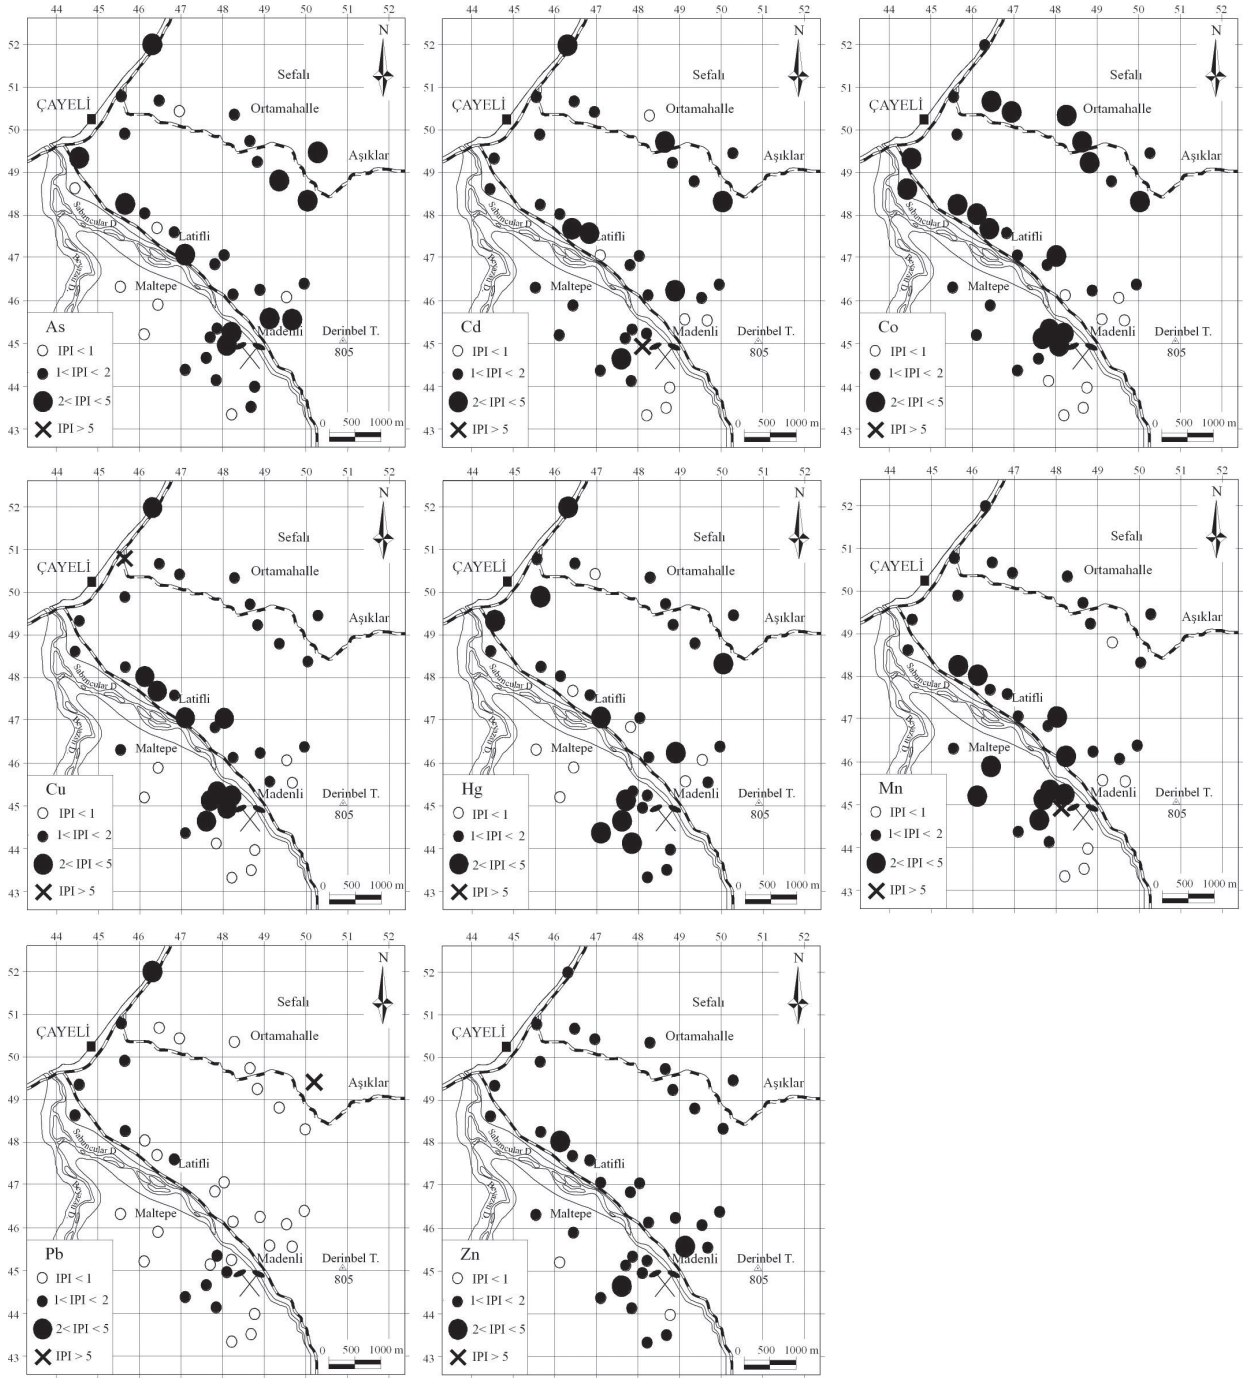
44 45 46 47 48 49 50 51 52
52 51 50 49 48 47 46 45 44 43
N
Sefalı
ÇAYELİ
Ortamahalle
Aşıklar
Sabuncular D.
Latifli
Maltepe
Madenli
Derinbel T.
805
As
IPI < 1
1< IPI < 2
2< IPI < 5
IPI > 5
0 500 1000 m

44 45 46 47 48 49 50 51 52
52 51 50 49 48 47 46 45 44 43
N
Sefalı
ÇAYELİ
Ortamahalle
Aşıklar
Sabuncular D.
Latifli
Maltepe
Madenli
Derinbel T.
805
Cd
IPI < 1
1< IPI < 2
2< IPI < 5
IPI > 5
0 500 1000 m

44 45 46 47 48 49 50 51 52
52 51 50 49 48 47 46 45 44 43
N
Sefalı
ÇAYELİ
Ortamahalle
Aşıklar
Sabuncular D.
Latifli
Maltepe
Madenli
Derinbel T.
805
Co
IPI < 1
1< IPI < 2
2< IPI < 5
IPI > 5
0 500 1000 m

44 45 46 47 48 49 50 51 52
52 51 50 49 48 47 46 45 44 43
N
Sefalı
ÇAYELİ
Ortamahalle
Aşıklar
Sabuncular D.
Latifli
Maltepe
Madenli
Derinbel T.
805
Cu
IPI < 1
1< IPI < 2
2< IPI < 5
IPI > 5
0 500 1000 m

44 45 46 47 48 49 50 51 52
52 51 50 49 48 47 46 45 44 43
N
Sefalı
ÇAYELİ
Ortamahalle
Aşıklar
Sabuncular D.
Latifli
Maltepe
Madenli
Derinbel T.
805
Hg
IPI < 1
1< IPI < 2
2< IPI < 5
IPI > 5
0 500 1000 m

44 45 46 47 48 49 50 51 52
52 51 50 49 48 47 46 45 44 43
N
Sefalı
ÇAYELİ
Ortamahalle
Aşıklar
Sabuncular D.
Latifli
Maltepe
Madenli
Derinbel T.
805
Mn
IPI < 1
1< IPI < 2
2< IPI < 5
IPI > 5
0 500 1000 m

44 45 46 47 48 49 50 51 52
52 51 50 49 48 47 46 45 44 43
N
Sefalı
ÇAYELİ
Ortamahalle
Aşıklar
Sabuncular D.
Latifli
Maltepe
Madenli
Derinbel T.
805
Pb
IPI < 1
1< IPI < 2
2< IPI < 5
IPI > 5
0 500 1000 m

44 45 46 47 48 49 50 51 52
52 51 50 49 48 47 46 45 44 43
N
Sefalı
ÇAYELİ
Ortamahalle
Aşıklar
Sabuncular D.
Latifli
Maltepe
Madenli
Derinbel T.
805
Zn
IPI < 1
1< IPI < 2
2< IPI < 5
IPI > 5
0 500 1000 m